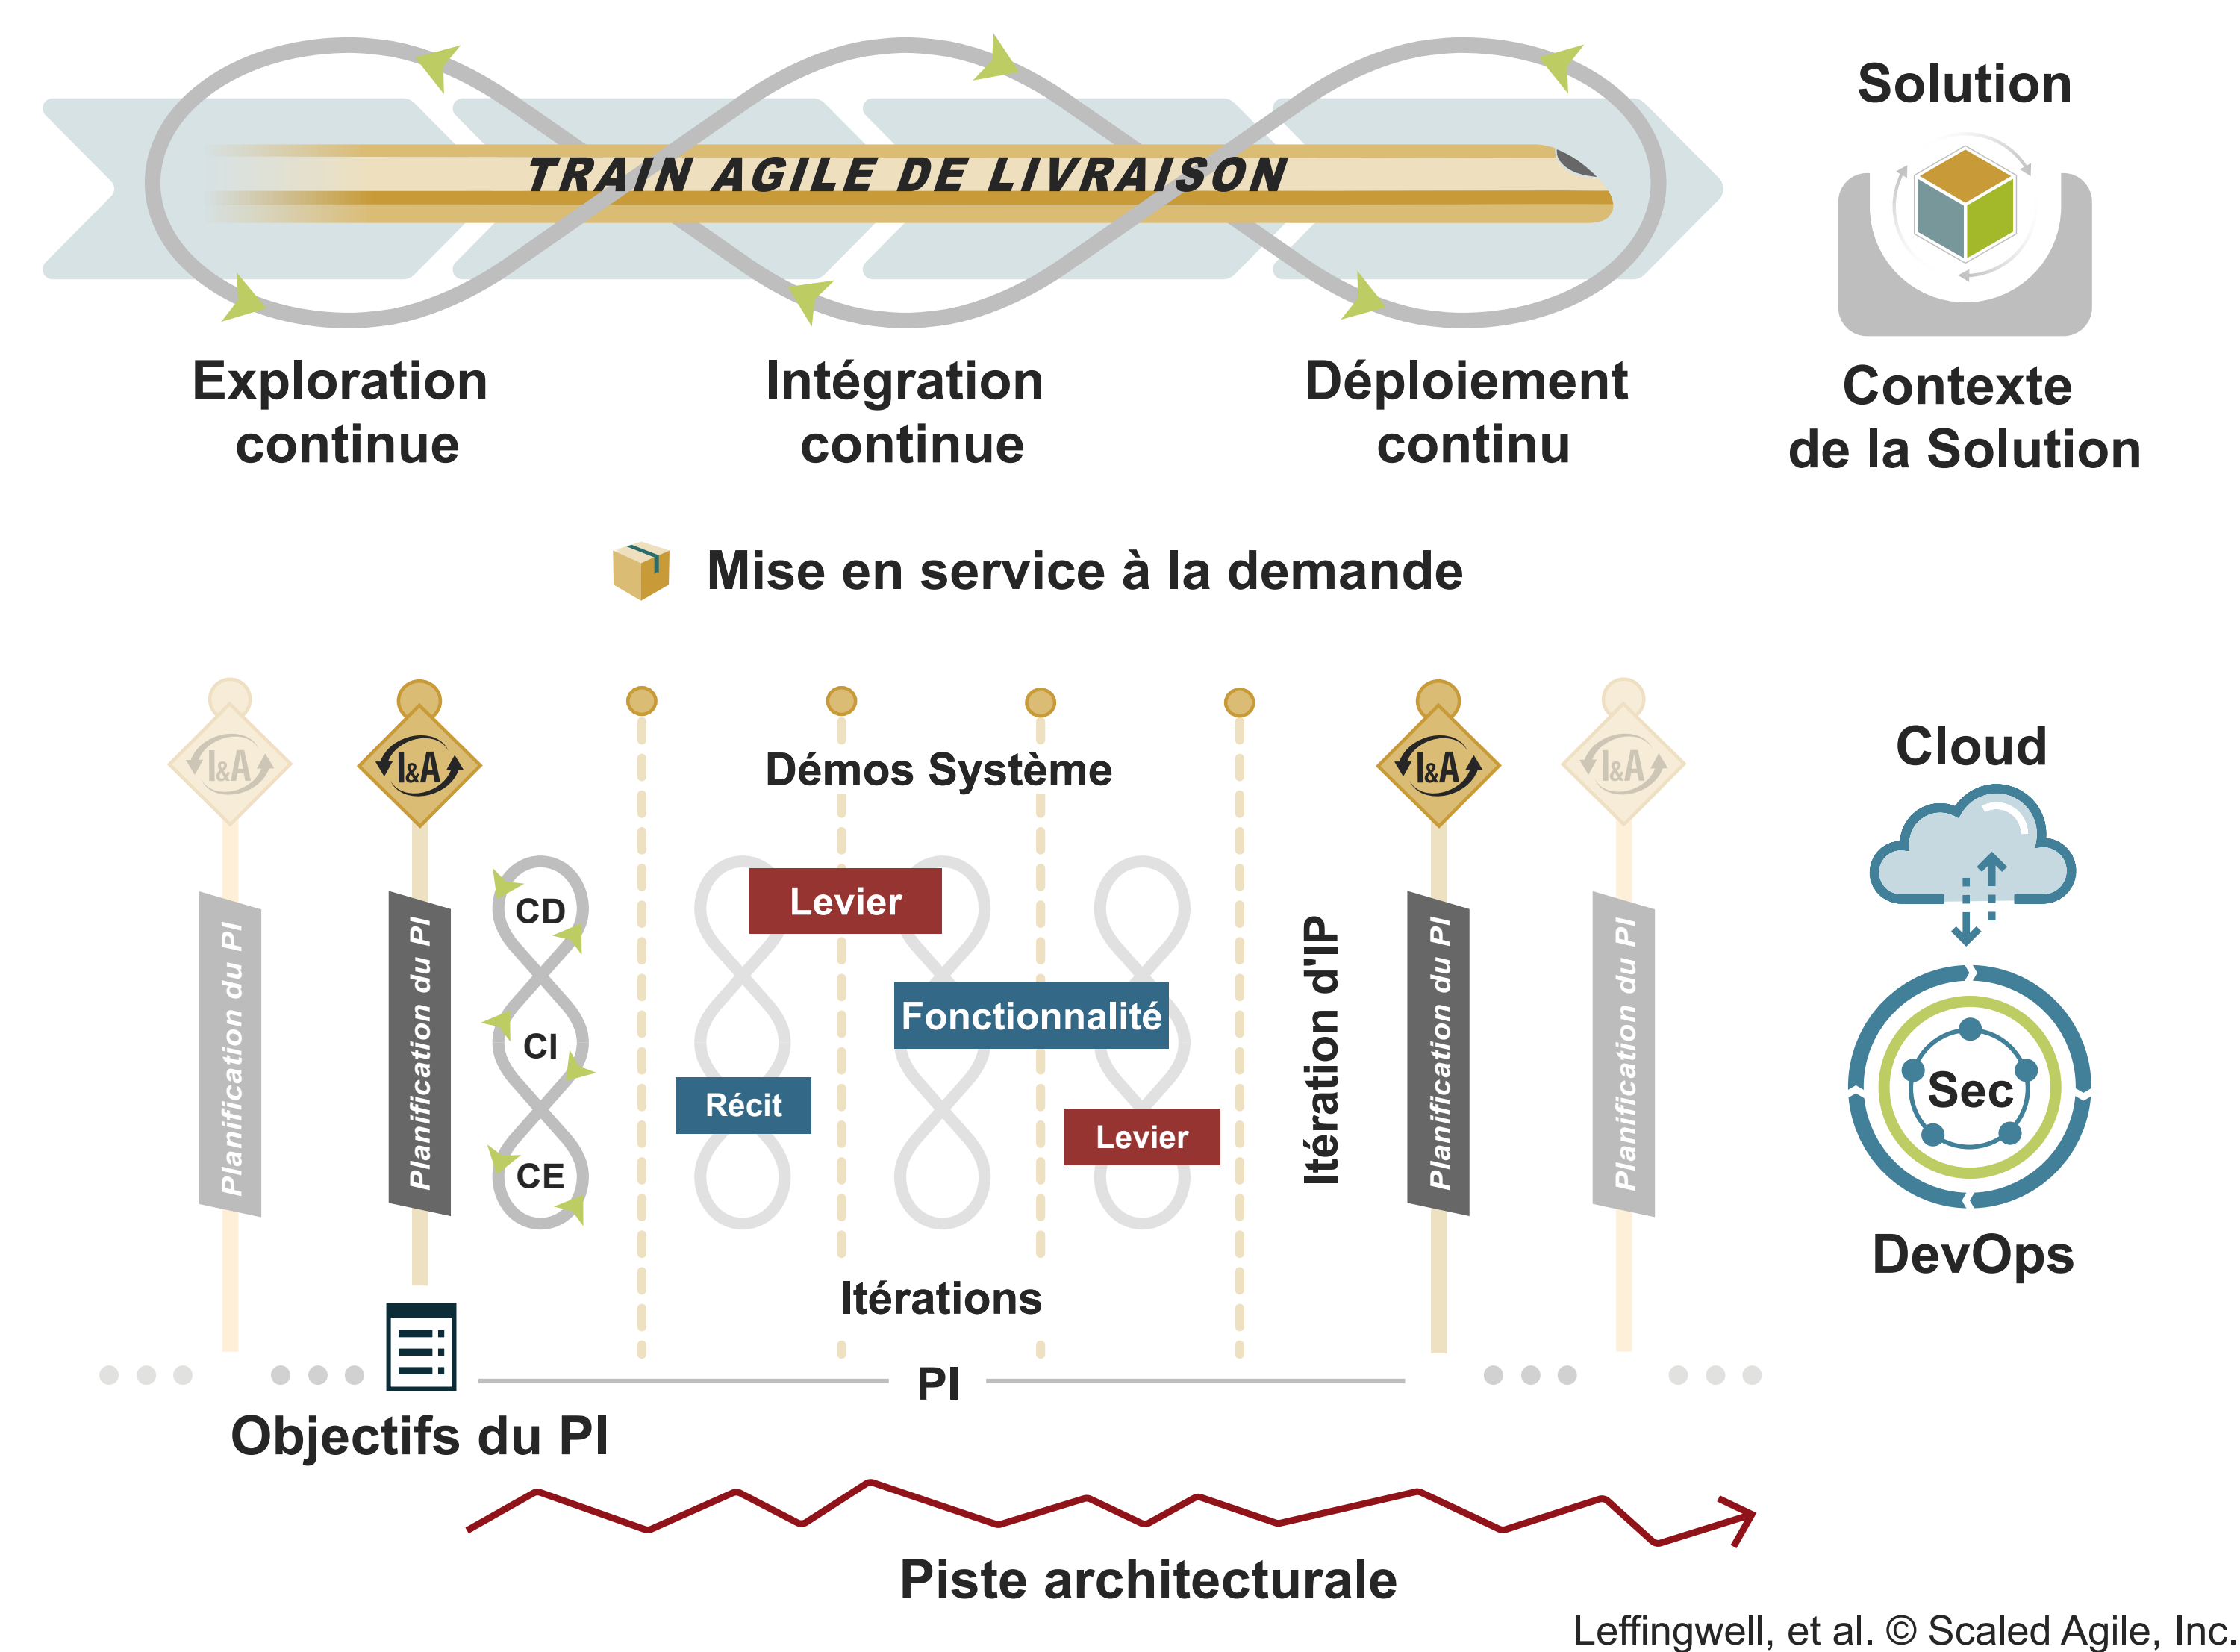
TRAIN AGILE DE LIVRAISON

Solution

Exploration continue

Intégration continue

Déploiement continu

Contexte de la Solution

Mise en service à la demande

I&A

I&A

Démos Système

I&A

I&A

Cloud

Planification du PI

Planification du PI

CD

CI

CE

Levier

Fonctionnalité

Récit

Levier

Itération d'IP

Planification du PI

Planification du PI

Sec

DevOps

Itérations

PI

Objectifs du PI

Piste architecturale

Leffingwell, et al. © Scaled Agile, Inc.